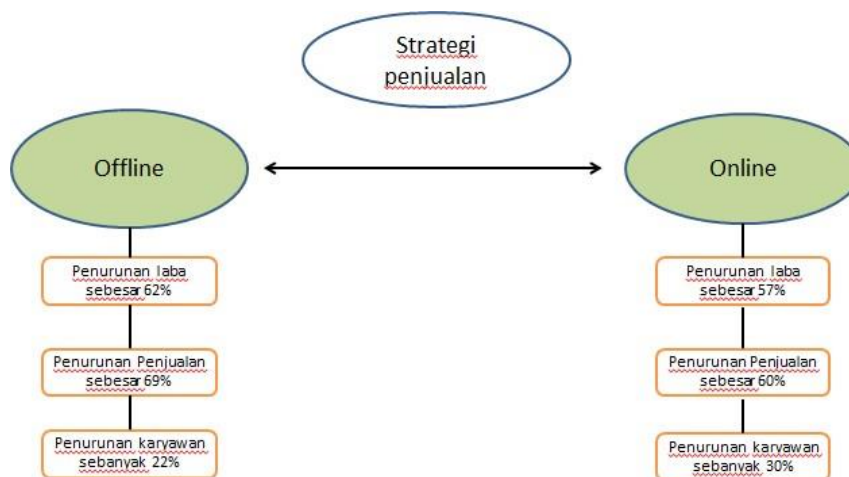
Strategi penjualan

Offline

Online

Penurunan laba sebesar 62%

Penurunan Penjualan sebesar 69%

Penurunan karyawan sebanyak 22%

Penurunan laba sebesar 57%

Penurunan Penjualan sebesar 60%

Penurunan karyawan sebanyak 30%